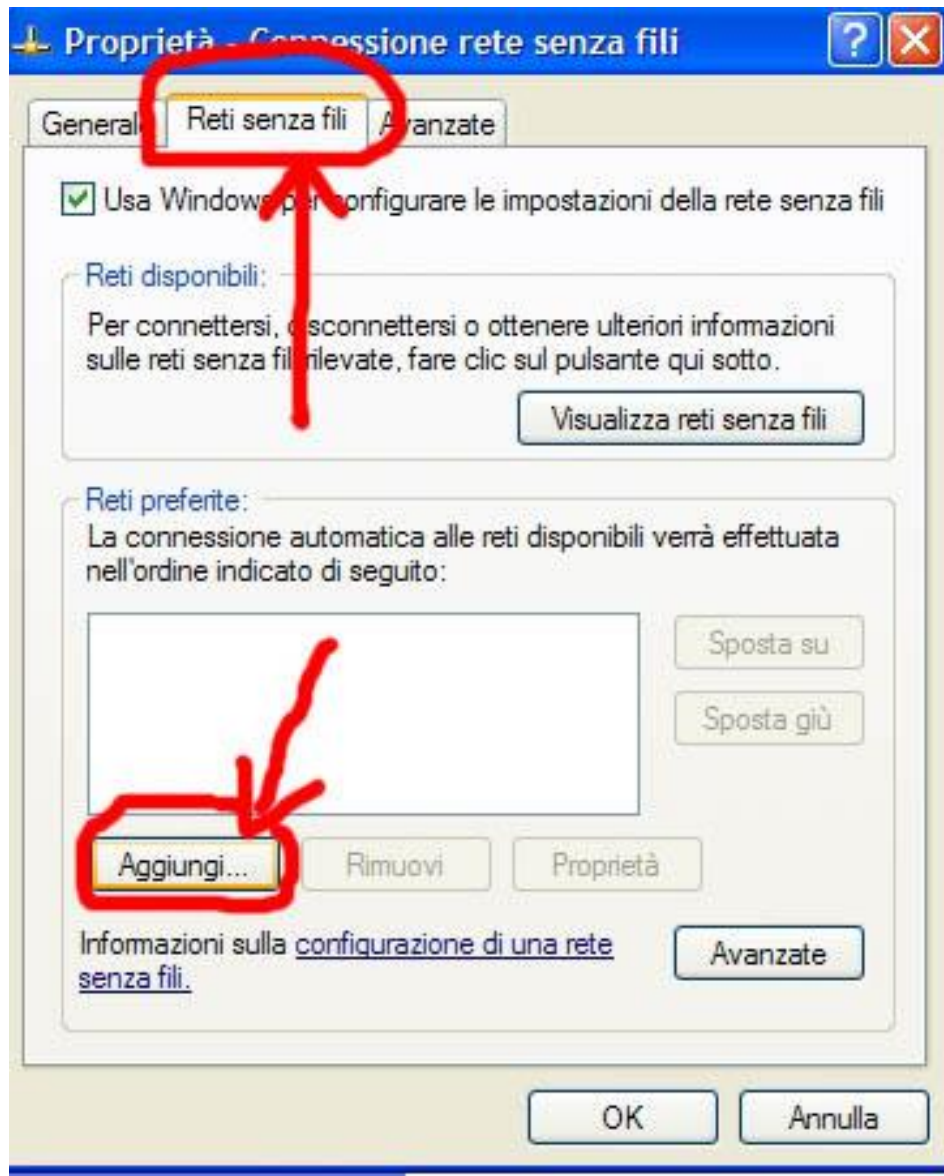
Proprietà - Connessione rete senza fili

Generale | Reti senza fili | Avanzate

Usa Windows per configurare le impostazioni della rete senza fili

Reti disponibili:
Per connettersi, disconnettersi o ottenere ulteriori informazioni sulle reti senza fili rilevate, fare clic sul pulsante qui sotto.

Visualizza reti senza fili

Reti preferite:
La connessione automatica alle reti disponibili verrà effettuata nell'ordine indicato di seguito:

Sposta su
Sposta giù

Aggiungi... | Rimuovi | Proprietà

Informazioni sulla configurazione di una rete senza fili.

Avanzate

OK | Annulla